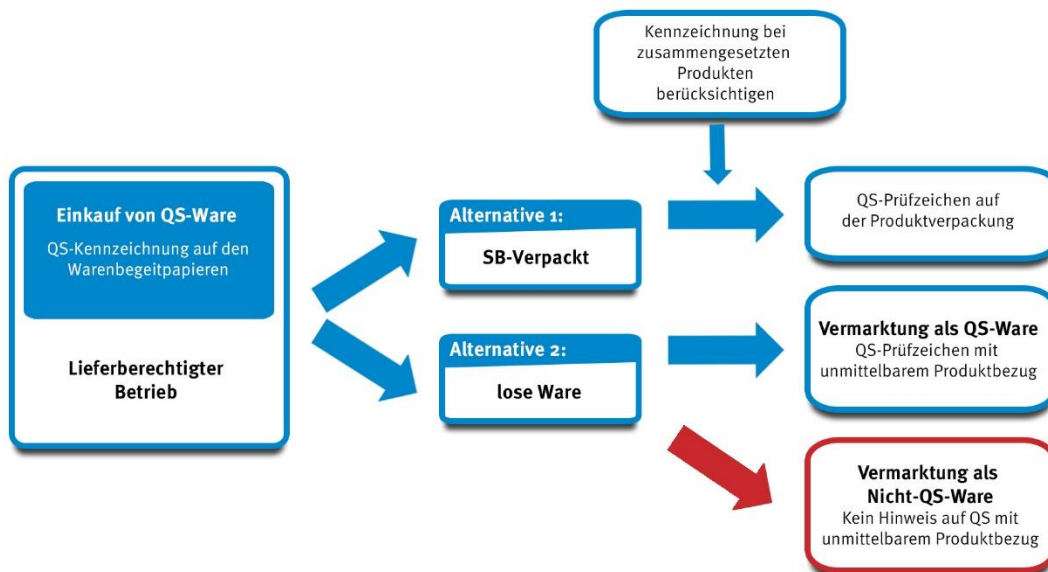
Kennzeichnung bei zusammengesetzten Produkten berücksichtigen

Einkauf von QS-Ware
QS-Kennzeichnung auf den Warenbegeitpapieren

Lieferberechtigter Betrieb

Alternative 1:
SB-Verpackt

Alternative 2:
lose Ware

QS-Prüfzeichen auf der Produktverpackung

Vermarktung als QS-Ware
QS-Prüfzeichen mit unmittelbarem Produktbezug

Vermarktung als Nicht-QS-Ware
Kein Hinweis auf QS mit unmittelbarem Produktbezug